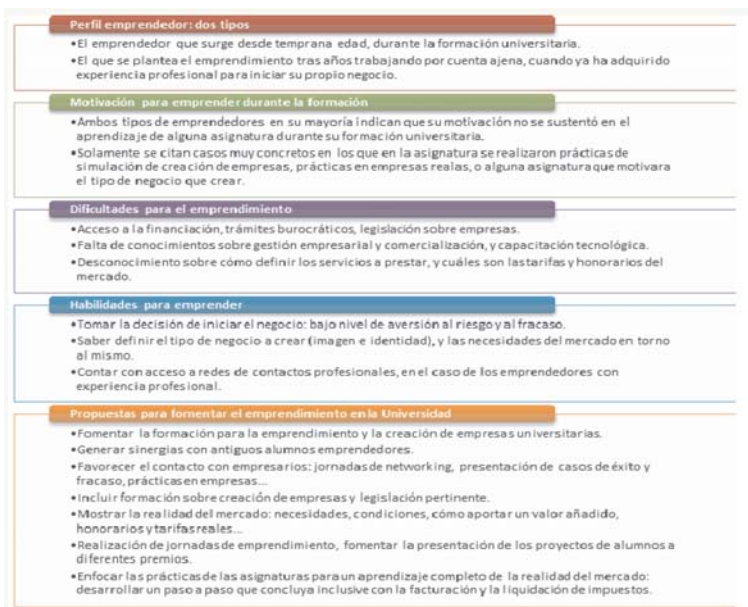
Perfil emprendedor: dos tipos

•El emprendedor que surge desde temprana edad, durante la formación universitaria.
•El que se plantea el emprendimiento tras años trabajando por cuenta ajena, cuando ya ha adquirido experiencia profesional para iniciar su propio negocio.

Motivación para emprender durante la formación

•Ambos tipos de emprendedores en su mayoría indican que su motivación no se sustentó en el aprendizaje de alguna asignatura durante su formación universitaria.
•Solamente se citan casos muy concretos en los que en la asignatura se realizaron prácticas de simulación de creación de empresas, prácticas en empresas reales, o alguna asignatura que motivara el tipo de negocio que crear.

Dificultades para el emprendimiento

•Acceso a la financiación, trámites burocráticos, legislación sobre empresas.
•Falta de conocimientos sobre gestión empresarial y comercialización, y capacitación tecnológica.
•Desconocimiento sobre cómo definir los servicios a prestar, y cuáles son las tarifas y honorarios del mercado.

Habilidades para emprender

•Tomar la decisión de iniciar el negocio: bajo nivel de aversión al riesgo y al fracaso.
•Saber definir el tipo de negocio a crear (imagen e identidad), y las necesidades del mercado en torno al mismo.
•Contar con acceso a redes de contactos profesionales, en el caso de los emprendedores con experiencia profesional.

Propuestas para fomentar el emprendimiento en la Universidad

•Fomentar la formación para la emprendimiento y la creación de empresas universitarias.
•Generar sinergias con antiguos alumnos emprendedores.
•Favorecer el contacto con empresarios: jornadas de networking, presentación de casos de éxito y fracaso, prácticas en empresas...
•Incluir formación sobre creación de empresas y legislación pertinente.
•Mostrar la realidad del mercado: necesidades, condiciones, cómo aportar un valor añadido, honorarios y tarifas reales...
•Realización de jornadas de emprendimiento, fomentar la presentación de los proyectos de alumnos a diferentes premios.
•Enfocar las prácticas de las asignaturas para un aprendizaje completo de la realidad del mercado: desarrollar un paso a paso que concluya inclusive con la facturación y la liquidación de impuestos.